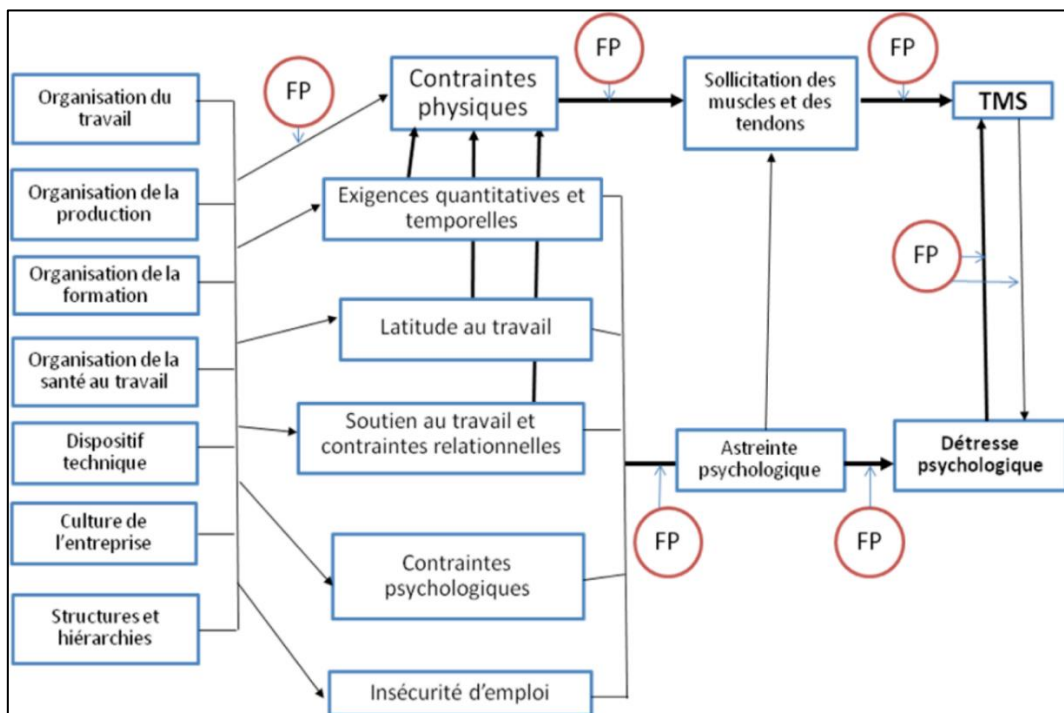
Organisation du travail

Organisation de la production

Organisation de la formation

Organisation de la santé au travail

Dispositif technique

Culture de l'entreprise

Structures et hiérarchies

FP

Contraintes physiques

Exigences quantitatives et temporelles

Latitude au travail

Soutien au travail et contraintes relationnelles

Contraintes psychologiques

Insécurité d'emploi

FP

Sollicitation des muscles et des tendons

FP

TMS

FP

Astreinte psychologique

FP

FP

Détresse psychologique